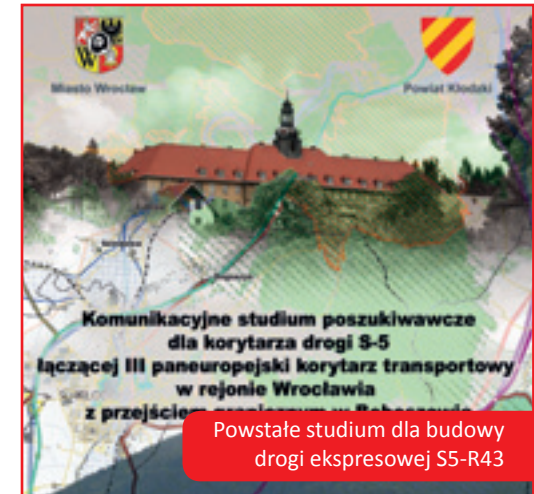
Miasto Wrocław

Powiat Kłodzki

Komunikacyjne studium poszukiwawcze dla korytarza drogi S-5 łączącej III paneuropejski korytarz transportowy w rejonie Wrocławia z przejściem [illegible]

Powstałe studium dla budowy drogi ekspresowej S5-R43